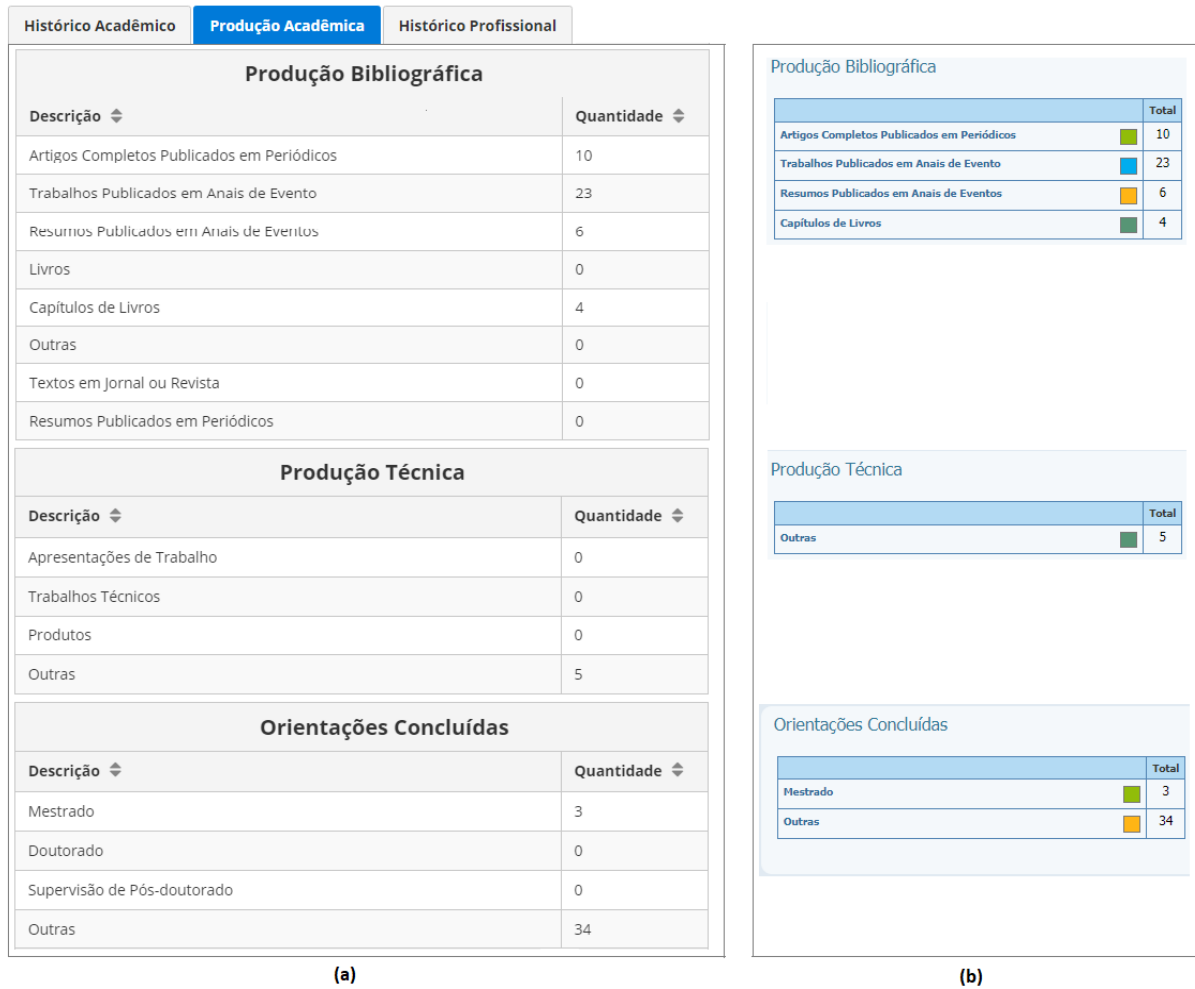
Histórico Acadêmico | Produção Acadêmica | Histórico Profissional

Produção Bibliográfica

| Descrição | Quantidade |
|---|---|
| Artigos Completos Publicados em Periódicos | 10 |
| Trabalhos Publicados em Anais de Evento | 23 |
| Resumos Publicados em Anais de Eventos | 6 |
| Livros | 0 |
| Capítulos de Livros | 4 |
| Outras | 0 |
| Textos em Jornal ou Revista | 0 |
| Resumos Publicados em Periódicos | 0 |

Produção Técnica

| Descrição | Quantidade |
|---|---|
| Apresentações de Trabalho | 0 |
| Trabalhos Técnicos | 0 |
| Produtos | 0 |
| Outras | 5 |

Orientações Concluídas

| Descrição | Quantidade |
|---|---|
| Mestrado | 3 |
| Doutorado | 0 |
| Supervisão de Pós-doutorado | 0 |
| Outras | 34 |

(a)

Produção Bibliográfica

| | Total |
|---|---|
| Artigos Completos Publicados em Periódicos | 10 |
| Trabalhos Publicados em Anais de Evento | 23 |
| Resumos Publicados em Anais de Eventos | 6 |
| Capítulos de Livros | 4 |

Produção Técnica

| | Total |
|---|---|
| Outras | 5 |

Orientações Concluídas

| | Total |
|---|---|
| Mestrado | 3 |
| Outras | 34 |

(b)